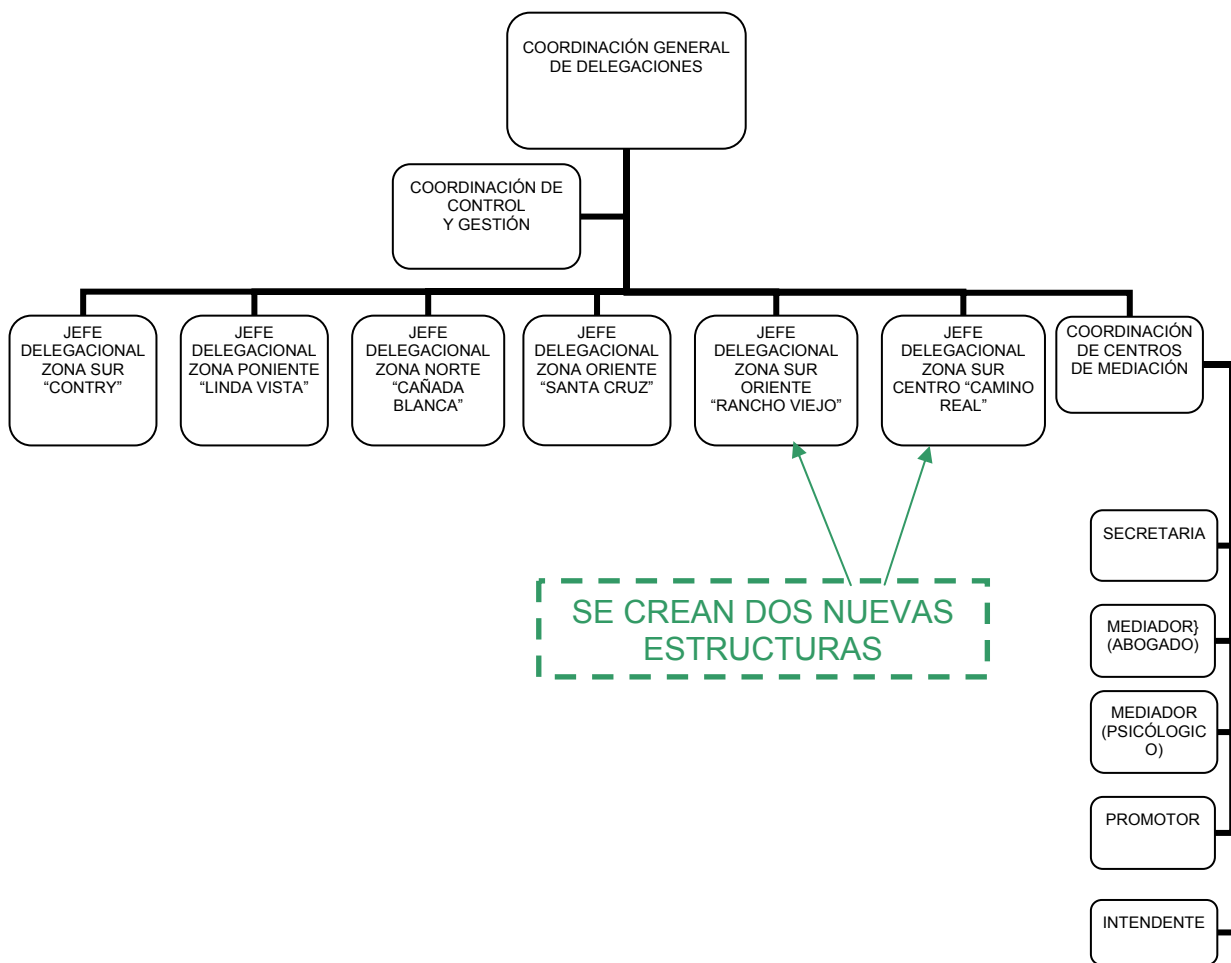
COORDINACIÓN GENERAL DE DELEGACIONES

COORDINACIÓN DE CONTROL Y GESTIÓN

JEFE DELEGACIONAL ZONA SUR "CONTRY"

JEFE DELEGACIONAL ZONA PONIENTE "LINDA VISTA"

JEFE DELEGACIONAL ZONA NORTE "CAÑADA BLANCA"

JEFE DELEGACIONAL ZONA ORIENTE "SANTA CRUZ"

JEFE DELEGACIONAL ZONA SUR ORIENTE "RANCHO VIEJO"

JEFE DELEGACIONAL ZONA SUR CENTRO "CAMINO REAL"

COORDINACIÓN DE CENTROS DE MEDIACIÓN

SECRETARIA

MEDIADOR} (ABOGADO)

MEDIADOR (PSICÓLOGICO)

PROMOTOR

INTENDENTE

SE CREAN DOS NUEVAS ESTRUCTURAS